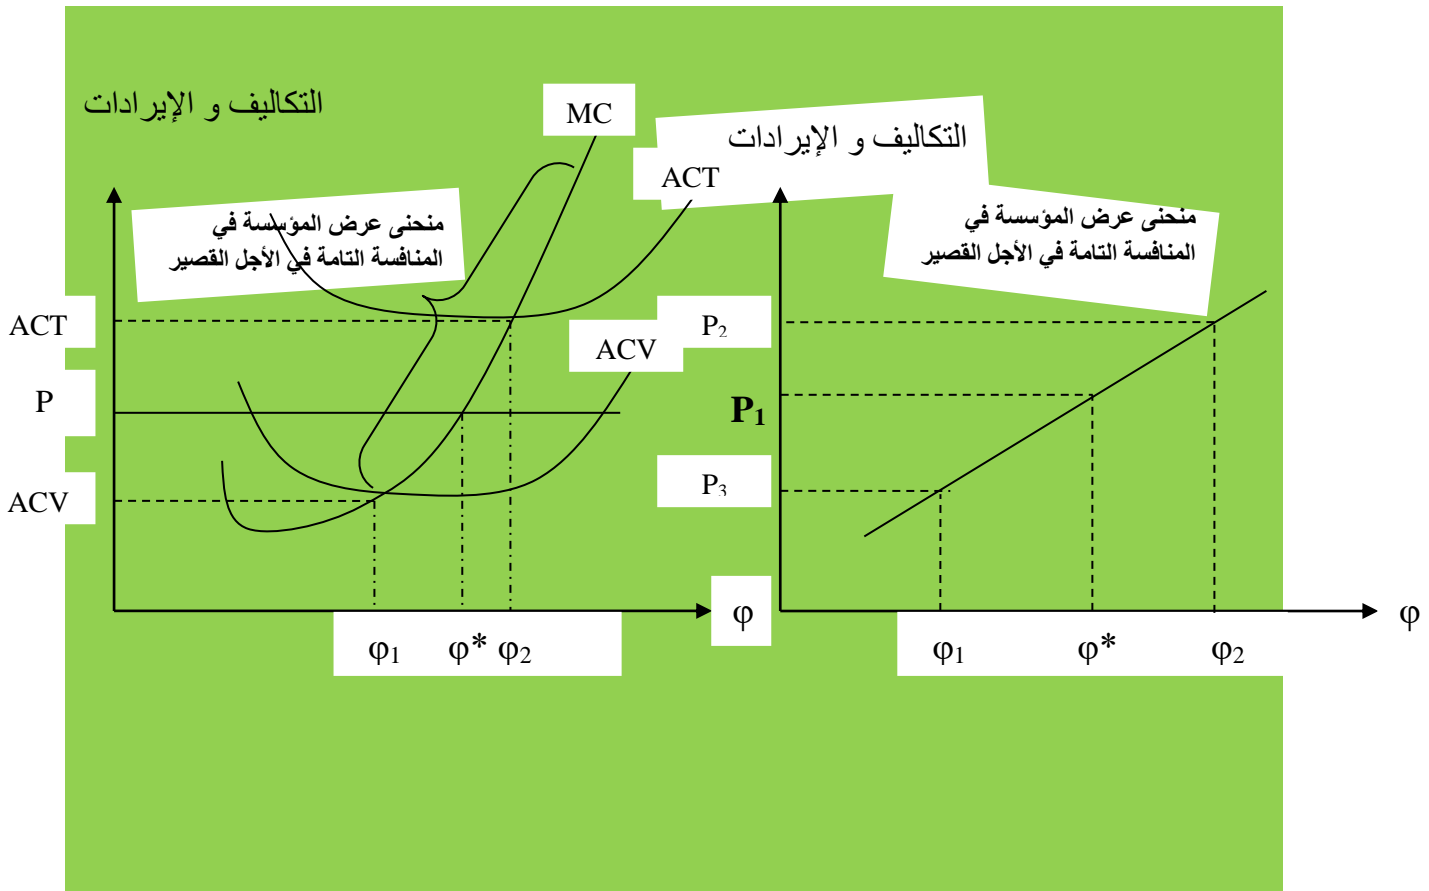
التكاليف و الإيرادات

MC

التكاليف و الإيرادات

ACT

منحنى عرض المؤسسة في المنافسة التامة في الأجل القصير

منحنى عرض المؤسسة في المنافسة التامة في الأجل القصير

ACT

$P_2$

ACV

P

$P_1$

ACV

$P_3$

φ

φ

$φ_1$ $φ^*$ $φ_2$

$φ_1$ $φ^*$ $φ_2$